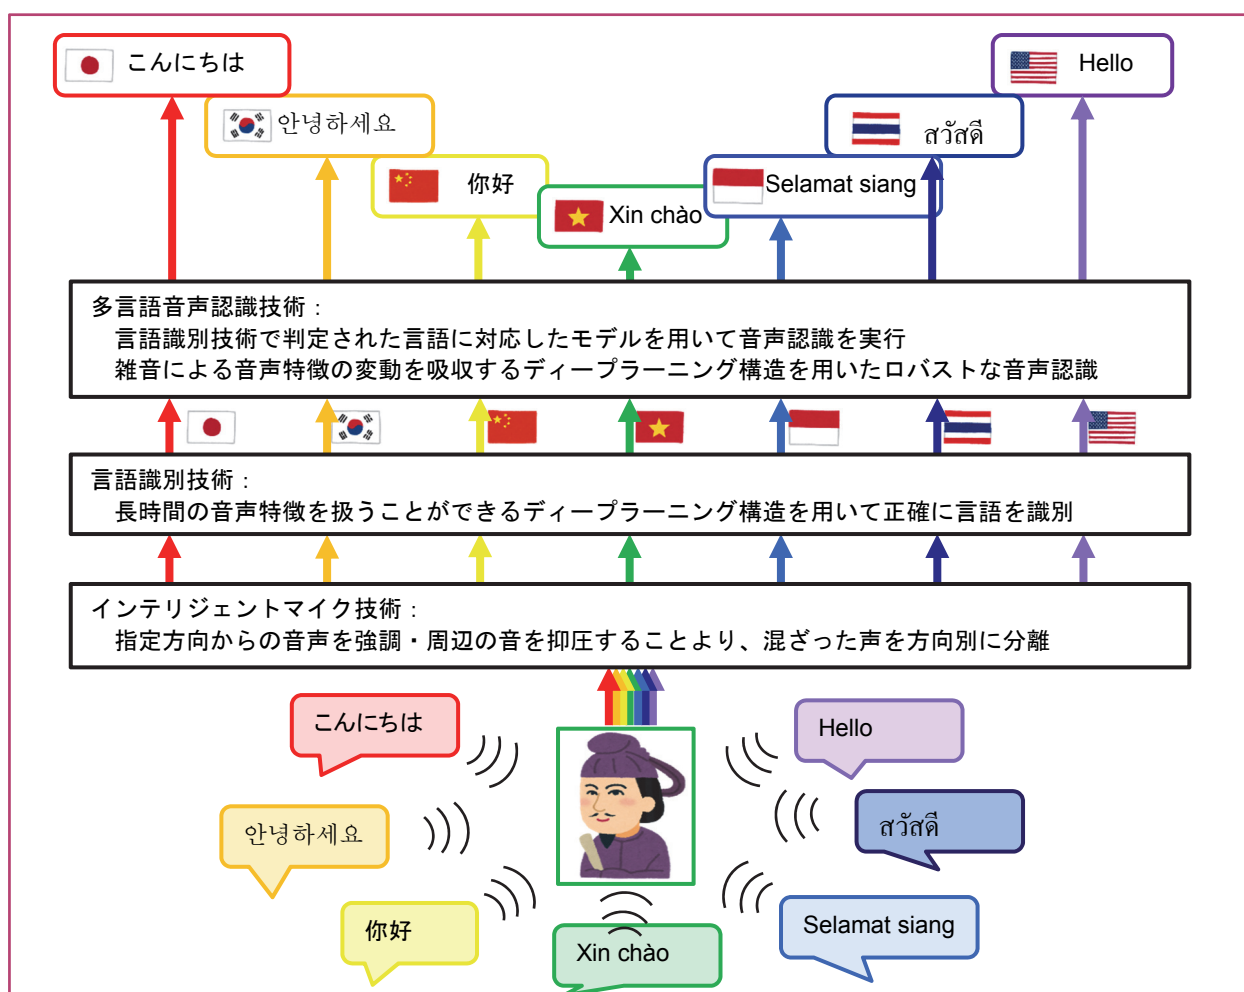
こんにちは

Hello

안녕하세요

สวัสดี

你好

Selamat siang

Xin chào

多言語音声認識技術：
言語識別技術で判定された言語に対応したモデルを用いて音声認識を実行
雑音による音声特徴の変動を吸収するディープラーニング構造を用いたロバストな音声認識

言語識別技術：
長時間の音声特徴を扱うことができるディープラーニング構造を用いて正確に言語を識別

インテリジェントマイク技術：
指定方向からの音声を強調・周辺の音を抑圧することより、混ざった声を方向別に分離

こんにちは

Hello

안녕하세요

สวัสดี

你好

Selamat siang

Xin chào